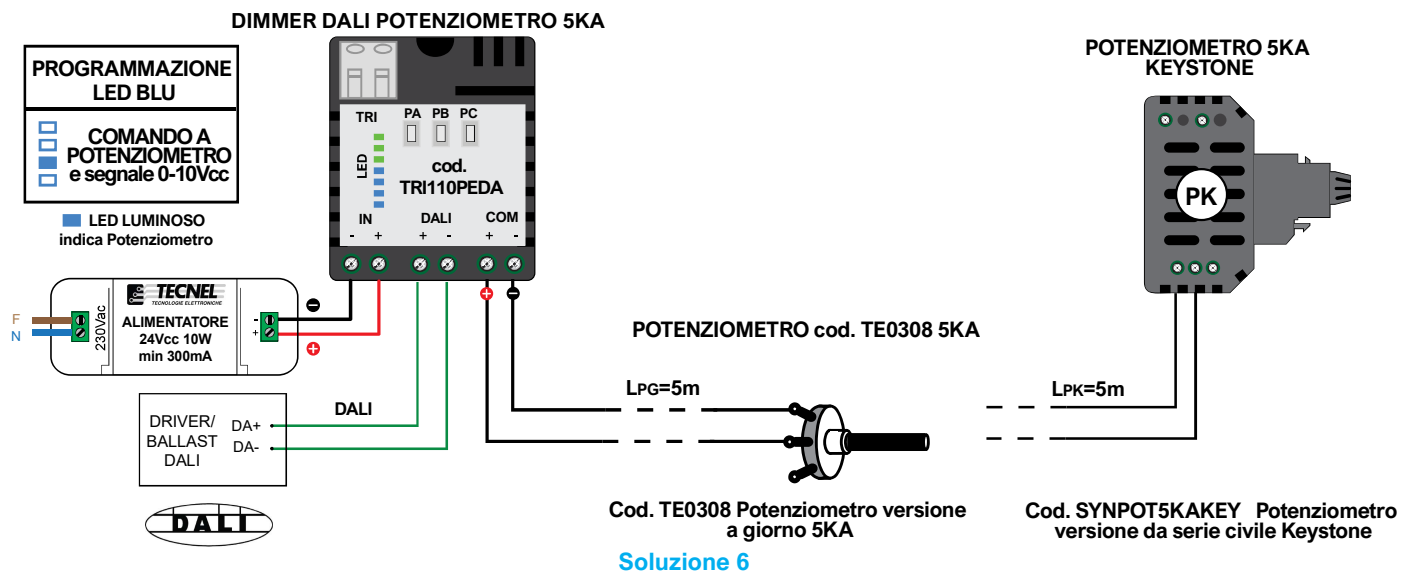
DIMMER DALI POTENZIOMETRO 5KA

PROGRAMMAZIONE LED BLU

COMANDO A POTENZIOMETRO e segnale 0-10Vcc

LED LUMINOSO indica Potenziometro

TRI
PA PB PC
LED
cod. TRI110PEDA
IN DALI COM
- + + - + -

POTENZIOMETRO 5KA KEYSTONE

PK

F
N
230Vac
TECNEL
TECNOLOGIE ELETTRONICHE
ALIMENTATORE 24Vcc 10W min 300mA
-
+

POTENZIOMETRO cod. TE0308 5KA

DALI

DRIVER/ BALLAST DALI
DA+
DA-

LPG=5m

LPK=5m

DALI

Cod. TE0308 Potenziometro versione a giorno 5KA

Cod. SYNPOT5KAKEY Potenziometro versione da serie civile Keystone

Soluzione 6